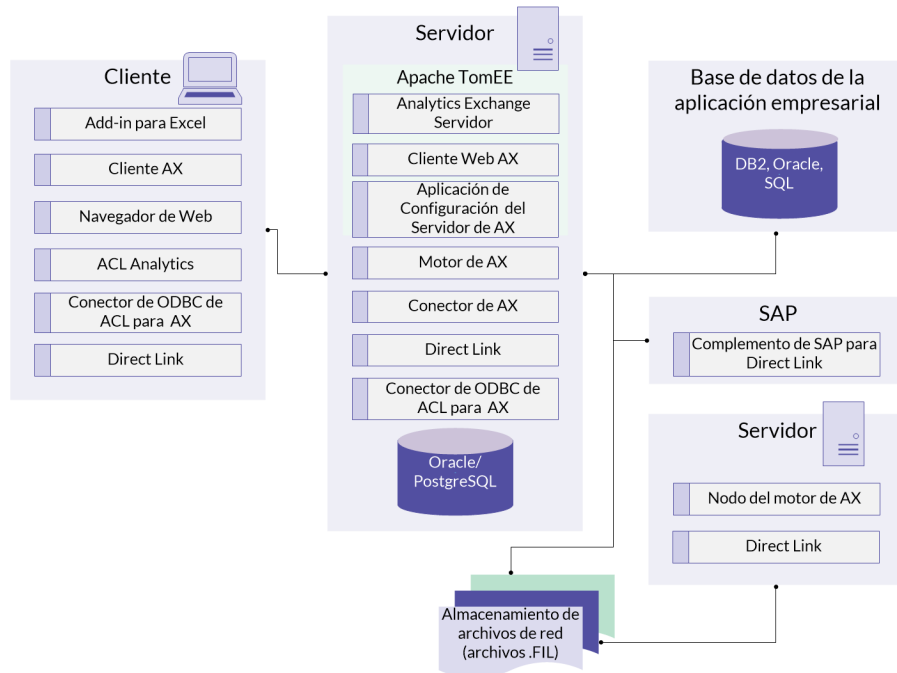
Cliente

Add-in para Excel

Cliente AX

Navegador de Web

ACL Analytics

Conector de ODBC de ACL para AX

Direct Link

Servidor

Apache TomEE

Analytics Exchange Servidor

Cliente Web AX

Aplicación de Configuración del Servidor de AX

Motor de AX

Conector de AX

Direct Link

Conector de ODBC de ACL para AX

Oracle/ PostgreSQL

Base de datos de la aplicación empresarial

DB2, Oracle, SQL

SAP

Complemento de SAP para Direct Link

Servidor

Nodo del motor de AX

Direct Link

Almacenamiento de archivos de red (archivos .FIL)